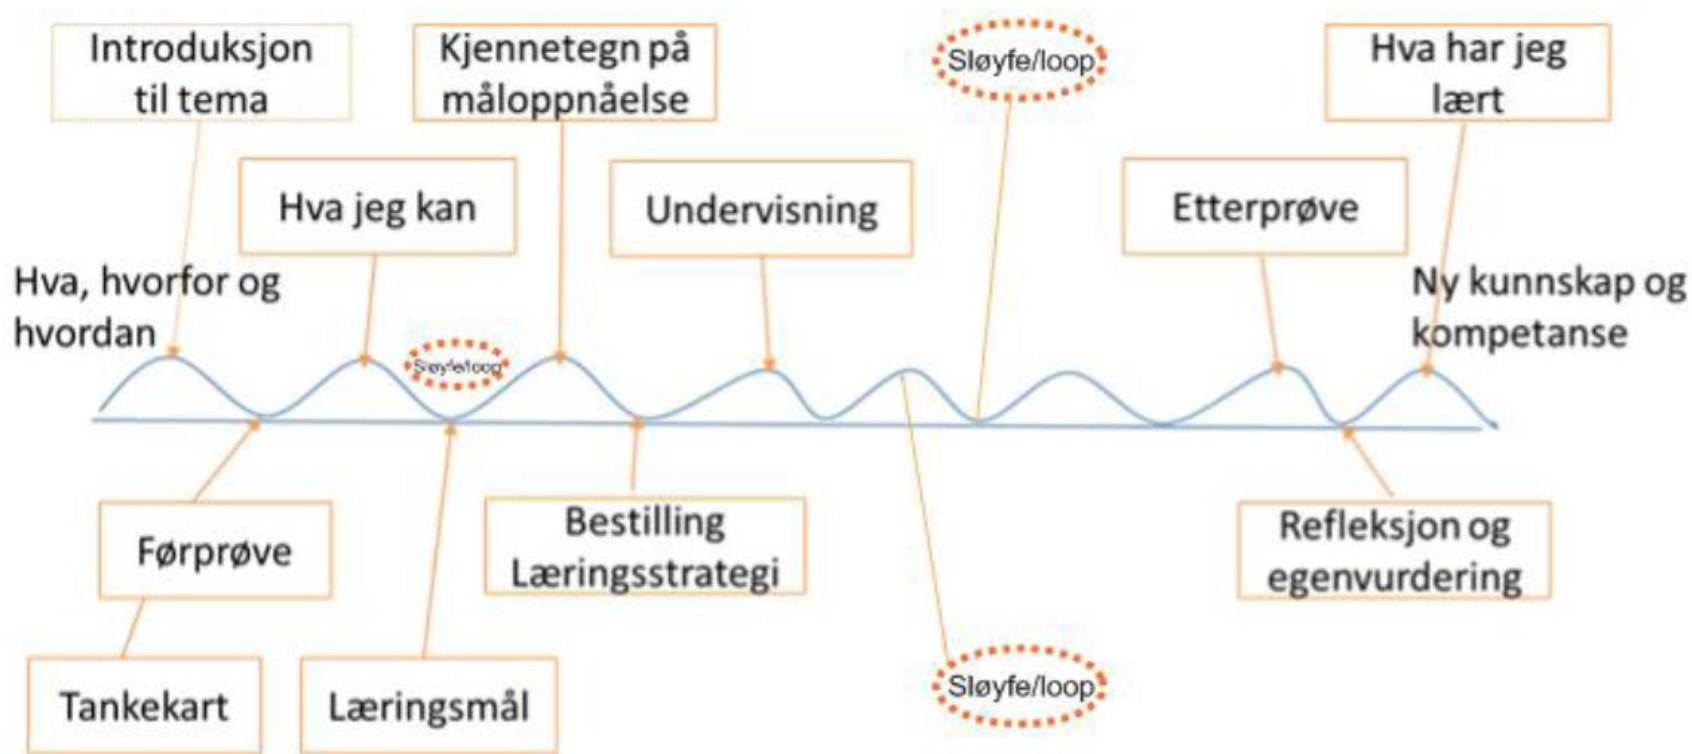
Introduksjon til tema

Kjennetegn på måloppnåelse

Sløyfe/loop

Hva har jeg lært

Hva jeg kan

Undervisning

Etterprøve

Hva, hvorfor og hvordan

Ny kunnskap og kompetanse

Sløyfe/loop

Førprøve

Bestilling Læringsstrategi

Refleksjon og egenvurdering

Tankekart

Læringsmål

Sløyfe/loop